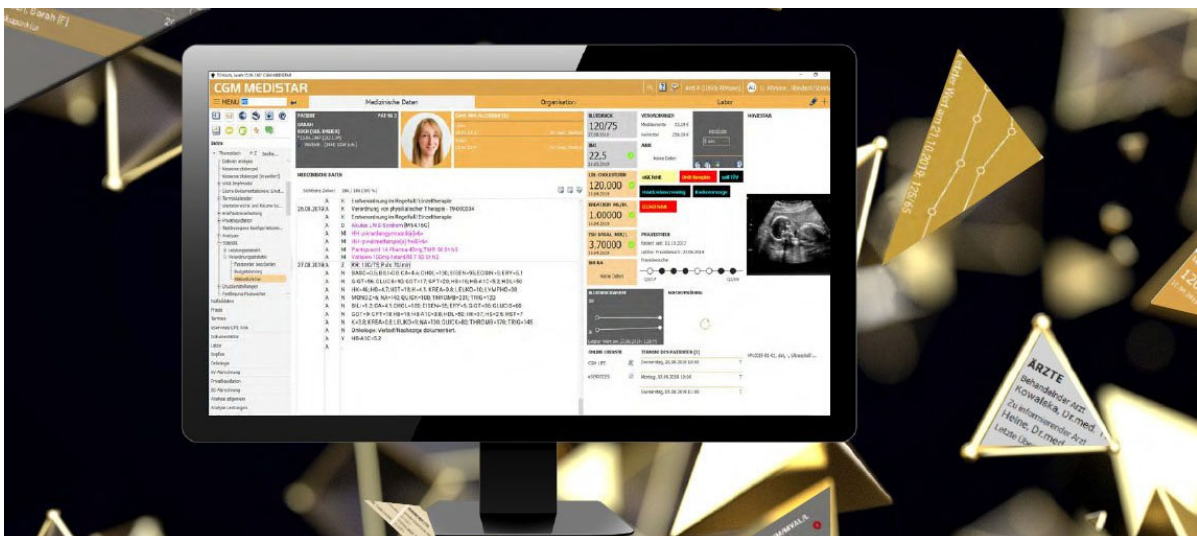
CGM MEDISTAR

MENU

Medizinische Daten

Organisation

Labor

PATIENT

SARAH

MEDIZINISCHE DATEN

26.08.2019

Erstverordnung im Regelfall Einzeltherapie

Verordnung von physikalischer Therapie

Erstverordnung im Regelfall Einzeltherapie

27.08.2019

RR: 120/75 Puls 75/min

Onkologie: Verlauf/Nachsorge dokumentiert.

HB-A1C=5.2

BLUTDRUCK

120/75

BMI

22.5

LDL-CHOLESTERIN

120.000

KREATININ MG/DL

1.0000

TSH BASAL MIU/L

3.70000

INR RA

Keine Daten

Keine Daten

BLUTDRUCKWERTE

ONLINE-DIENSTE

TERMINE DES PATIENTEN

Donnerstag, 26.09.2019 08:00

Montag, 30.09.2019 10:00

Donnerstag, 03.10.2019 11:00

VERSICHERUNGEN

ABDA

Keine Daten

PRAXISTREND

HAVESTAR

ÄRZTE

Behandelnder Arzt

Kowaleska, Dr.med.

Zu übernehmender Arzt

Heine, Dr.med.

Termine

Labor

Befunde

Onkologie

Privatliquidation

Analyse Leistungen